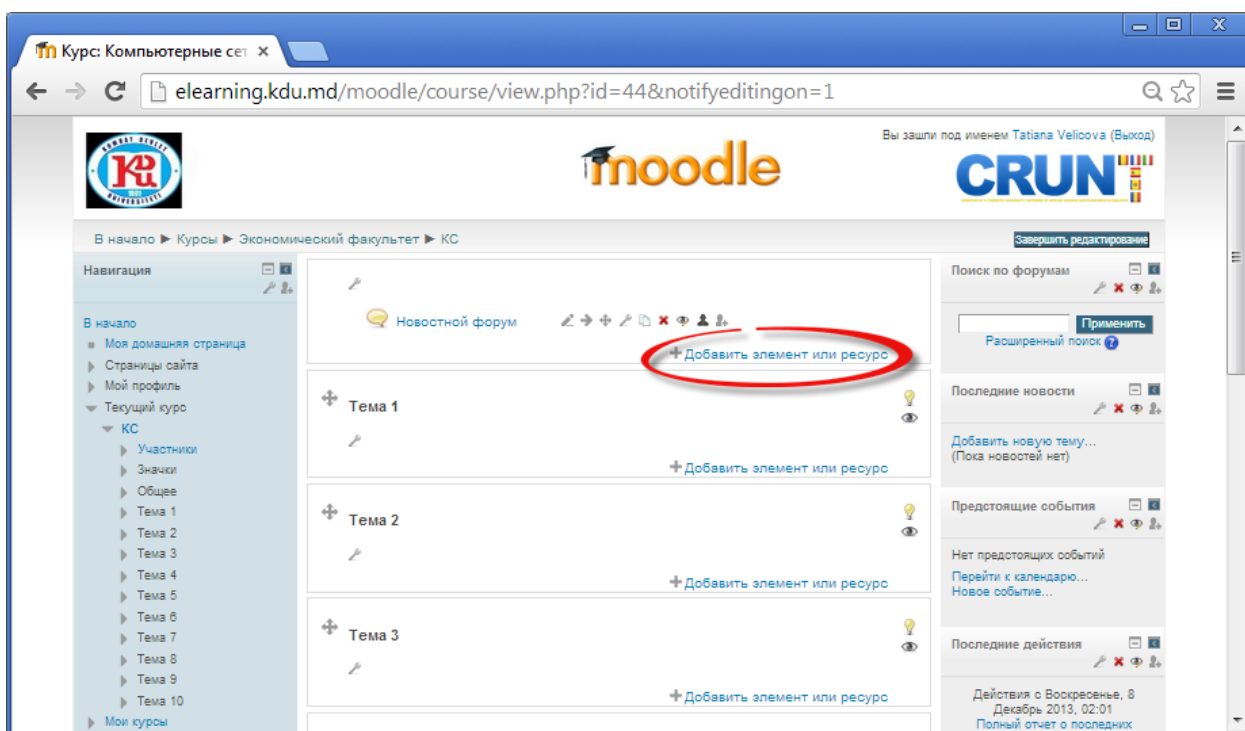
Курс: Компьютерные сет ×

elearning.kdu.md/moodle/course/view.php?id=44&notifyeditingon=1

moodle

Вы зашли под именем Tatiana Velicova (Выход)

CRUNT

В начало ▶ Курсы ▶ Экономический факультет ▶ КС

Завершить редактирование

Навигация

В начало
Моя домашняя страница
Страницы сайта
Мой профиль
Текущий курс
КС
Участники
Значки
Общее
Тема 1
Тема 2
Тема 3
Тема 4
Тема 5
Тема 6
Тема 7
Тема 8
Тема 9
Тема 10
Мои курсы

Новостной форум

Добавить элемент или ресурс

Тема 1

Добавить элемент или ресурс

Тема 2

Добавить элемент или ресурс

Тема 3

Добавить элемент или ресурс

Поиск по форумам

Применить

Расширенный поиск

Последние новости

Добавить новую тему...
(Пока новостей нет)

Предстоящие события

Нет предстоящих событий
Перейти к календарю...
Новое событие...

Последние действия

Действия с Воскресенье, 8 Декабрь 2013, 02:01
Полный отчет о последних